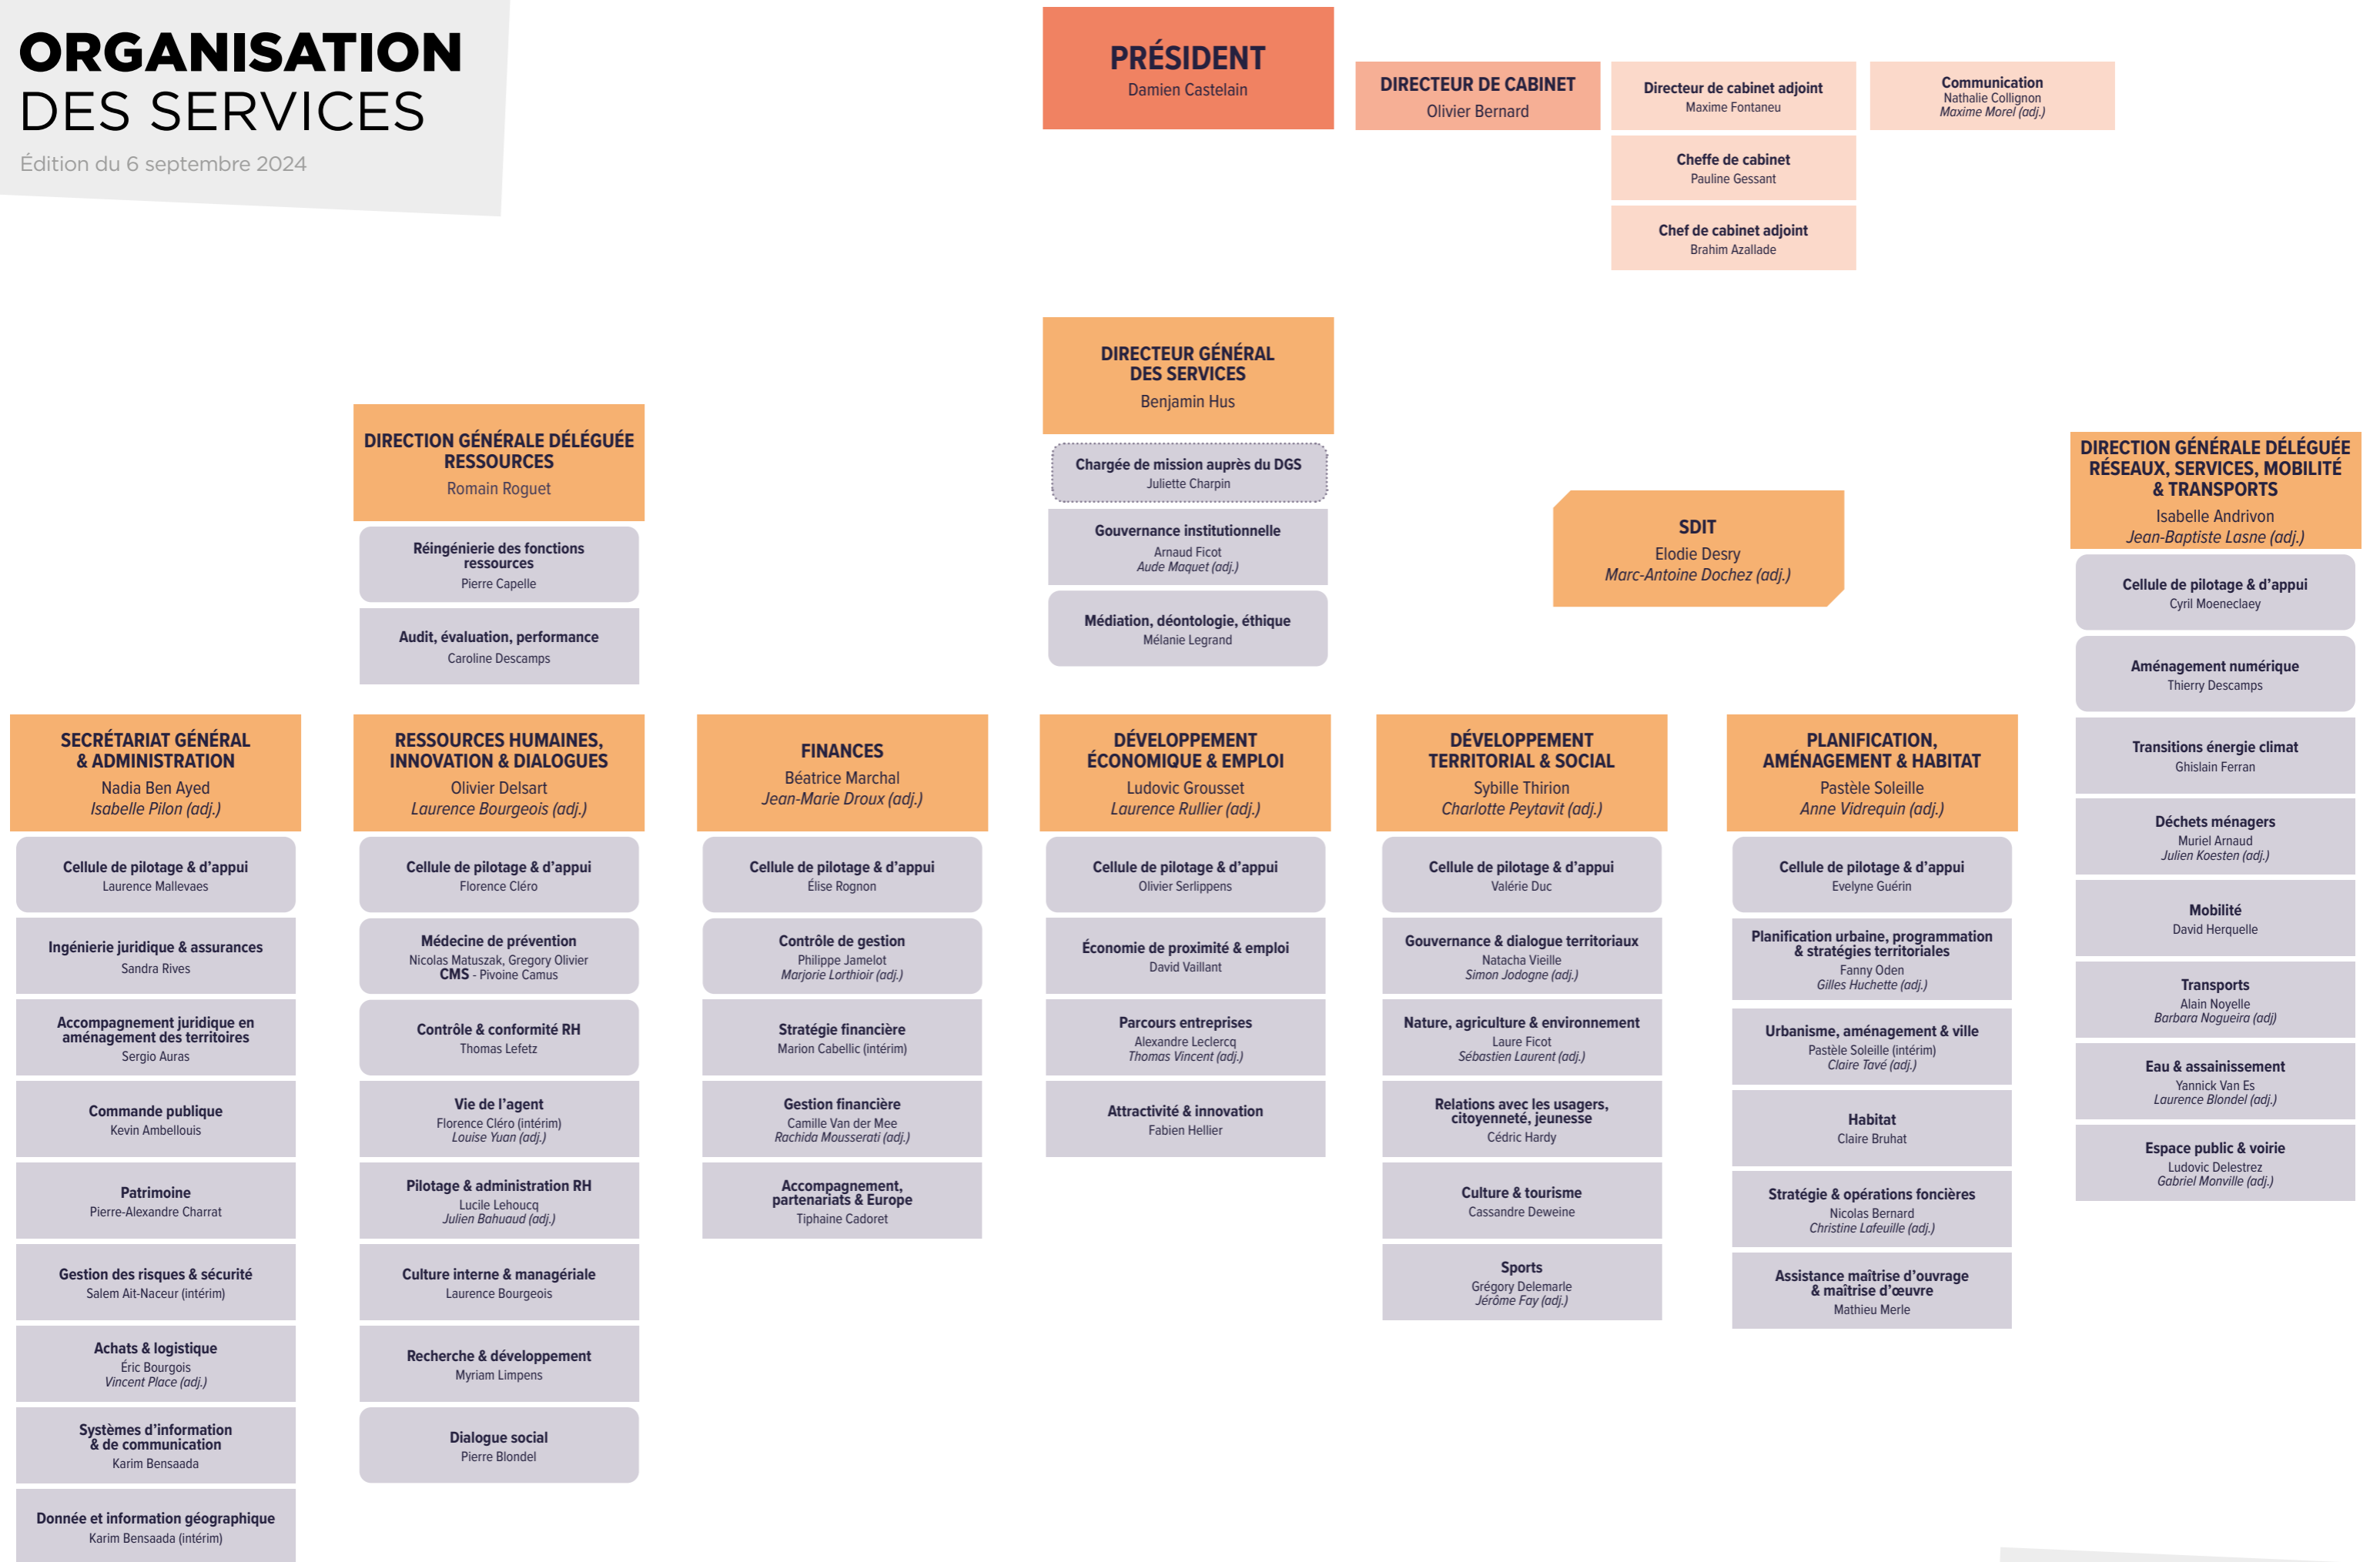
ORGANISATION DES SERVICES
Édition du 6 septembre 2024

PRÉSIDENT
Damien Castelain

DIRECTEUR DE CABINET
Olivier Bernard

Directeur de cabinet adjoint
Maxime Fontaneu

Communication
Nathalie Collignon
Maxime Morel (adj.)

Cheffe de cabinet
Pauline Gessant

Chef de cabinet adjoint
Brahim Azallade

DIRECTEUR GÉNÉRAL DES SERVICES
Benjamin Hus

Chargée de mission auprès du DGS
Juliette Charpin

Gouvernance institutionnelle
Arnaud Ficot
Aude Maquet (adj.)

Médiation, déontologie, éthique
Mélanie Legrand

DIRECTION GÉNÉRALE DÉLÉGUÉE RESSOURCES
Romain Roguet

Réingénierie des fonctions ressources
Pierre Capelle

Audit, évaluation, performance
Caroline Descamps

SDIT
Elodie Desry
Marc-Antoine Dochez (adj.)

DIRECTION GÉNÉRALE DÉLÉGUÉE RÉSEAUX, SERVICES, MOBILITÉ & TRANSPORTS
Isabelle Andrivon
Jean-Baptiste Lasne (adj.)

Cellule de pilotage & d'appui
Cyril Moeneclaey

Aménagement numérique
Thierry Descamps

Transitions énergie climat
Ghislain Ferran

Déchets ménagers
Muriel Arnaud
Julien Koesten (adj.)

Mobilité
David Herquelle

Transports
Alain Noyelle
Barbara Nogueira (adj)

Eau & assainissement
Yannick Van Es
Laurence Blondel (adj.)

Espace public & voirie
Ludovic Delestrez
Gabriel Monville (adj.)

SECRÉTARIAT GÉNÉRAL & ADMINISTRATION
Nadia Ben Ayed
Isabelle Pilon (adj.)

Cellule de pilotage & d'appui
Laurence Mallevaes

Ingénierie juridique & assurances
Sandra Rives

Accompagnement juridique en aménagement des territoires
Sergio Auras

Commande publique
Kevin Ambellouis

Patrimoine
Pierre-Alexandre Charrat

Gestion des risques & sécurité
Salem Ait-Naceur (intérim)

Achats & logistique
Éric Bourgois
Vincent Place (adj.)

Systèmes d'information & de communication
Karim Bensaada

Donnée et information géographique
Karim Bensaada (intérim)

RESSOURCES HUMAINES, INNOVATION & DIALOGUES
Olivier Delsart
Laurence Bourgeois (adj.)

Cellule de pilotage & d'appui
Florence Cléro

Médecine de prévention
Nicolas Matuszak, Gregory Olivier
CMS - Pivoine Camus

Contrôle & conformité RH
Thomas Lefetz

Vie de l'agent
Florence Cléro (intérim)
Louise Yuan (adj.)

Pilotage & administration RH
Lucile Lehoucq
Julien Bahuaud (adj.)

Culture interne & managériale
Laurence Bourgeois

Recherche & développement
Myriam Limpens

Dialogue social
Pierre Blondel

FINANCES
Béatrice Marchal
Jean-Marie Droux (adj.)

Cellule de pilotage & d'appui
Élise Rognon

Contrôle de gestion
Philippe Jamelot
Marjorie Lorthioir (adj.)

Stratégie financière
Marion Cabellic (intérim)

Gestion financière
Camille Van der Mee
Rachida Mousserati (adj.)

Accompagnement, partenariats & Europe
Tiphaine Cadoret

DÉVELOPPEMENT ÉCONOMIQUE & EMPLOI
Ludovic Grousset
Laurence Rullier (adj.)

Cellule de pilotage & d'appui
Olivier Serlippens

Économie de proximité & emploi
David Vaillant

Parcours entreprises
Alexandre Leclercq
Thomas Vincent (adj.)

Attractivité & innovation
Fabien Hellier

DÉVELOPPEMENT TERRITORIAL & SOCIAL
Sybille Thirion
Charlotte Peytavit (adj.)

Cellule de pilotage & d'appui
Valérie Duc

Gouvernance & dialogue territoriaux
Natacha Vieille
Simon Jodogne (adj.)

Nature, agriculture & environnement
Laure Ficot
Sébastien Laurent (adj.)

Relations avec les usagers, citoyenneté, jeunesse
Cédric Hardy

Culture & tourisme
Cassandre Deweine

Sports
Grégory Delemarle
Jérôme Fay (adj.)

PLANIFICATION, AMÉNAGEMENT & HABITAT
Pastèle Soleille
Anne Vidrequin (adj.)

Cellule de pilotage & d'appui
Evelyne Guérin

Planification urbaine, programmation & stratégies territoriales
Fanny Oden
Gilles Huchette (adj.)

Urbanisme, aménagement & ville
Pastèle Soleille (intérim)
Claire Tavé (adj.)

Habitat
Claire Bruhat

Stratégie & opérations foncières
Nicolas Bernard
Christine Lafeuille (adj.)

Assistance maîtrise d'ouvrage & maîtrise d'œuvre
Mathieu Merle